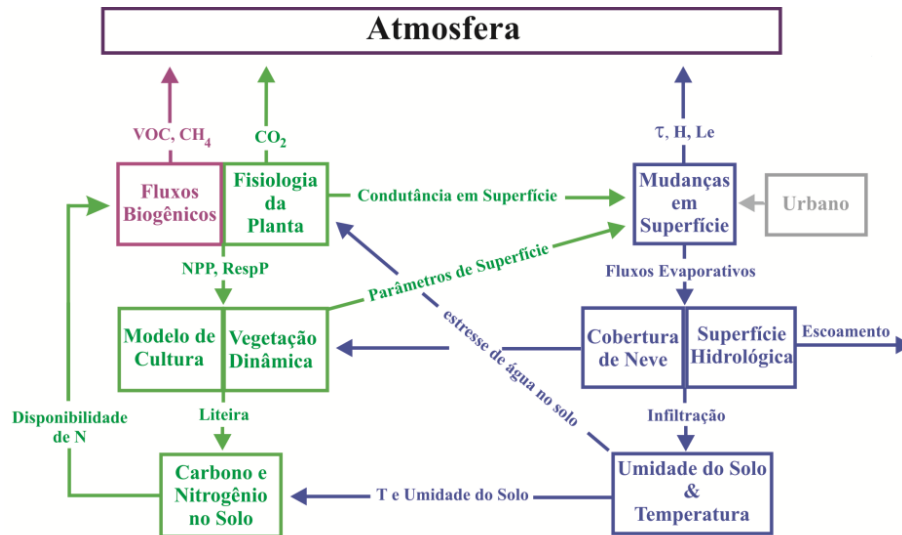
Atmosfera

VOC, $CH_4$

$CO_2$

$\tau$, H, Le

Fluxos Biogênicos

Fisiologia da Planta

Condutância em Superfície

Mudanças em Superfície

Urbano

NPP, RespP

Parâmetros de Superfície

Fluxos Evaporativos

Modelo de Cultura

Vegetação Dinâmica

estresse de água no solo

Cobertura de Neve

Superfície Hidrológica

Escoamento

Disponibilidade de N

Liteira

Infiltração

Carbono e Nitrogênio no Solo

T e Umidade do Solo

Umidade do Solo & Temperatura